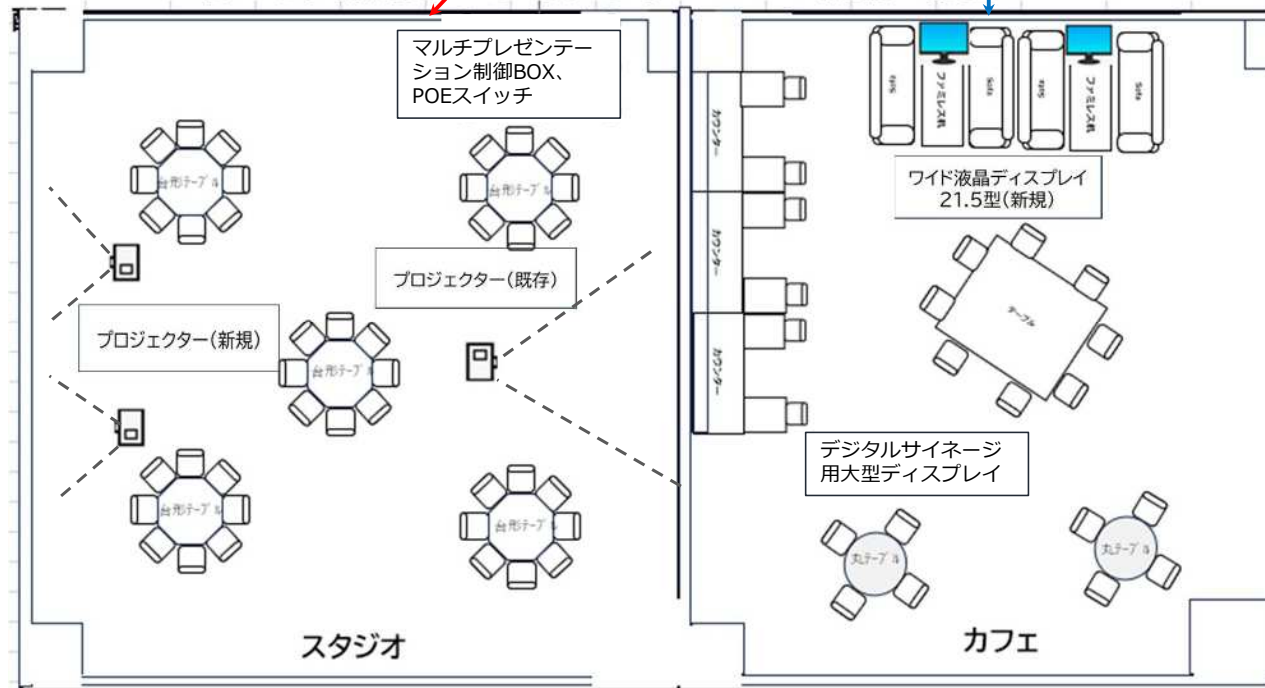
マルチプレゼンテーション制御BOX、POEスイッチ

台形テーブル

台形テーブル

プロジェクター(既存)

プロジェクター(新規)

台形テーブル

台形テーブル

台形テーブル

Sofa

ファミレス机

Sofa

Sofa

ファミレス机

Sofa

ワイド液晶ディスプレイ 21.5型(新規)

カウンター

カウンター

カウンター

テーブル

デジタルサイネージ用大型ディスプレイ

丸テーブル

丸テーブル

スタジオ

カフェ